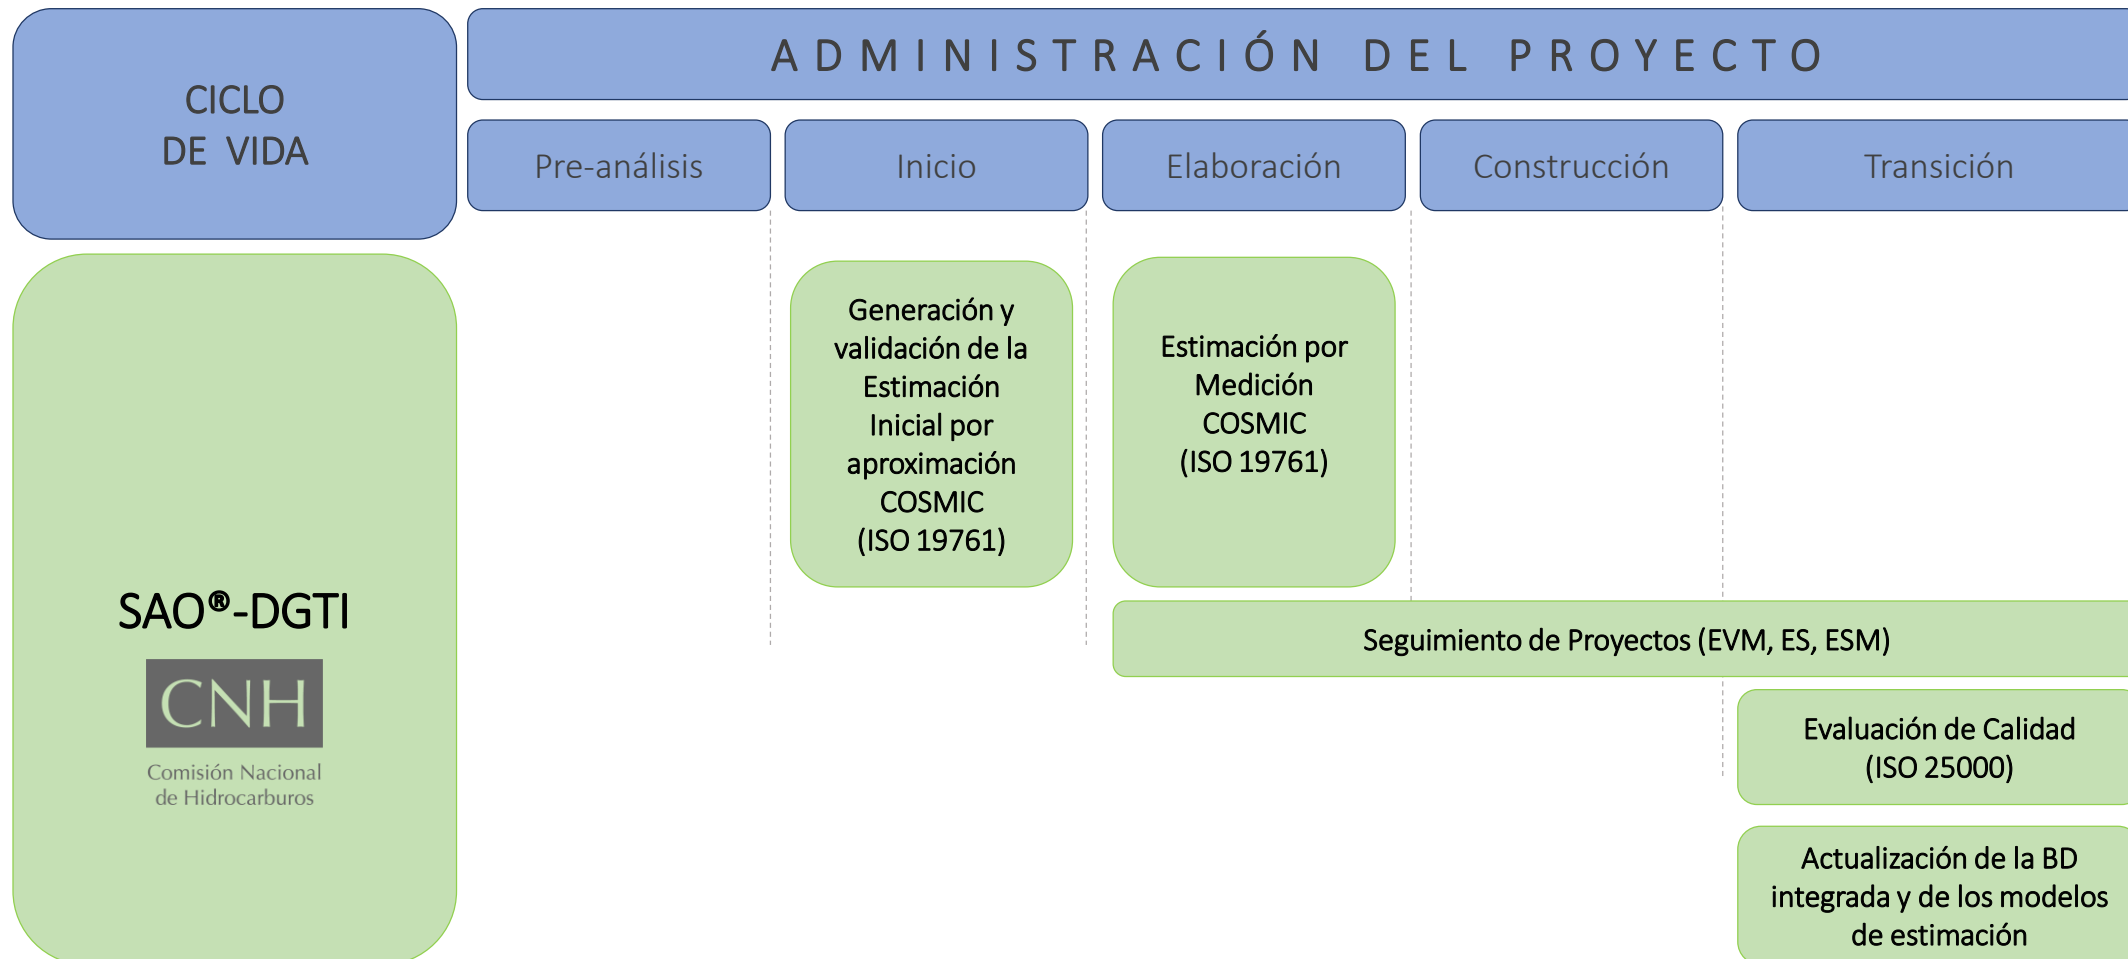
CICLO DE VIDA

ADMINISTRACIÓN DEL PROYECTO

Pre-análisis

Inicio

Elaboración

Construcción

Transición

SAO®-DGTI

CNH

Comisión Nacional de Hidrocarburos

Generación y validación de la Estimación Inicial por aproximación COSMIC (ISO 19761)

Estimación por Medición COSMIC (ISO 19761)

Seguimiento de Proyectos (EVM, ES, ESM)

Evaluación de Calidad (ISO 25000)

Actualización de la BD integrada y de los modelos de estimación